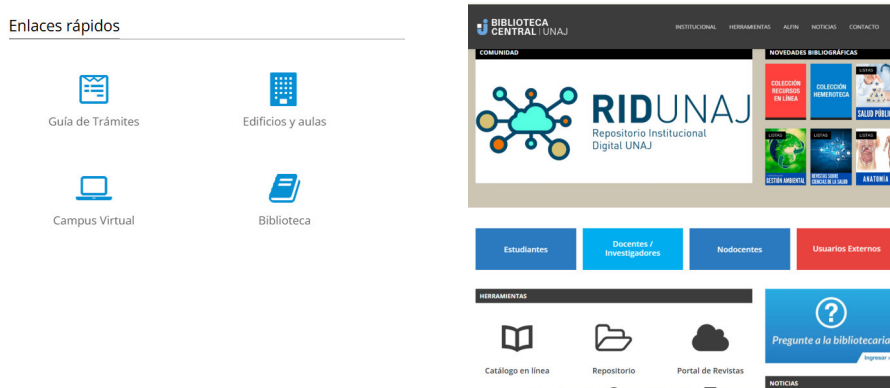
Enlaces rápidos

Guía de Trámites

Edificios y aulas

Campus Virtual

Biblioteca

BIBLIOTECA CENTRAL | UNAJ

INSTITUCIONAL HERRAMIENTAS ALFIN NOTICIAS CONTACTO

COMUNIDAD

RIDUNAJ
Repositorio Institucional Digital UNAJ

NOVEDADES BIBLIOGRÁFICAS

LISTAS

COLECCIÓN RECURSOS EN LÍNEA

COLECCIÓN HEMEROTECA

SALUD PUBLI

LISTAS

LISTAS

LISTAS

GESTIÓN AMBIENTAL

REVISTAS SOBRE CIENCIAS DE LA SALUD

ANATOMÍA

Estudiantes

Docentes / Investigadores

Nodocentes

Usuarios Externos

HERRAMIENTAS

Catálogo en línea

Repositorio

Portal de Revistas

Pregunte a la bibliotecaria

Ingresar

NOTICIAS